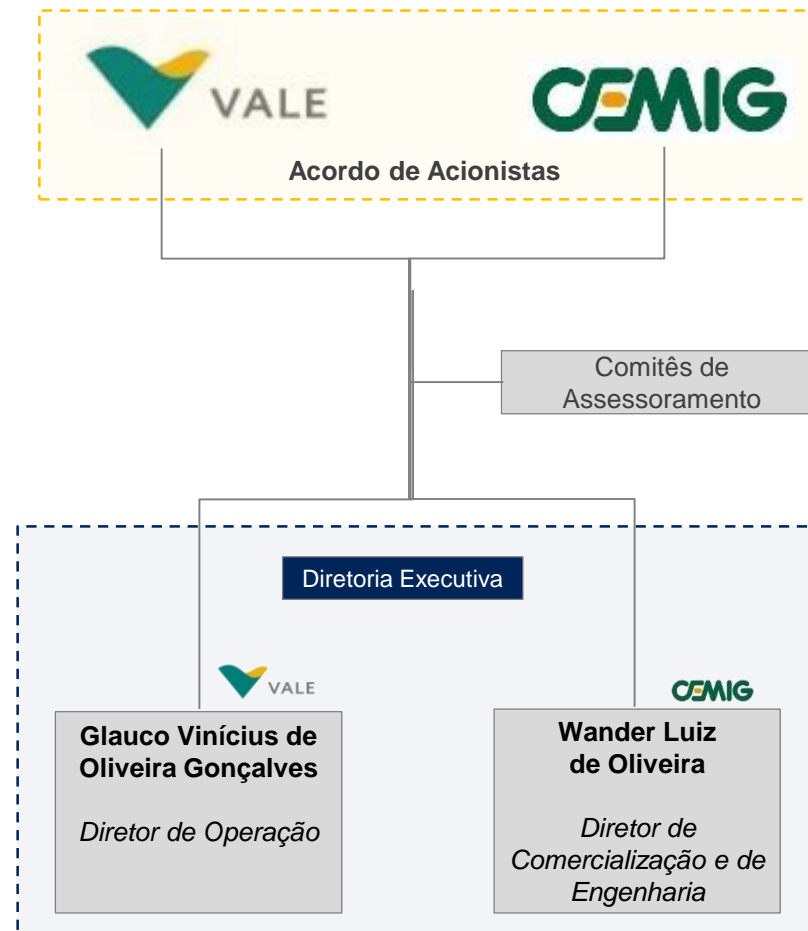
VALE

CEMIG

Acordo de Acionistas

Comitês de Assessoramento

Diretoria Executiva

VALE

CEMIG

Glauco Vinícius de Oliveira Gonçalves

Diretor de Operação

Wander Luiz de Oliveira

Diretor de Comercialização e de Engenharia